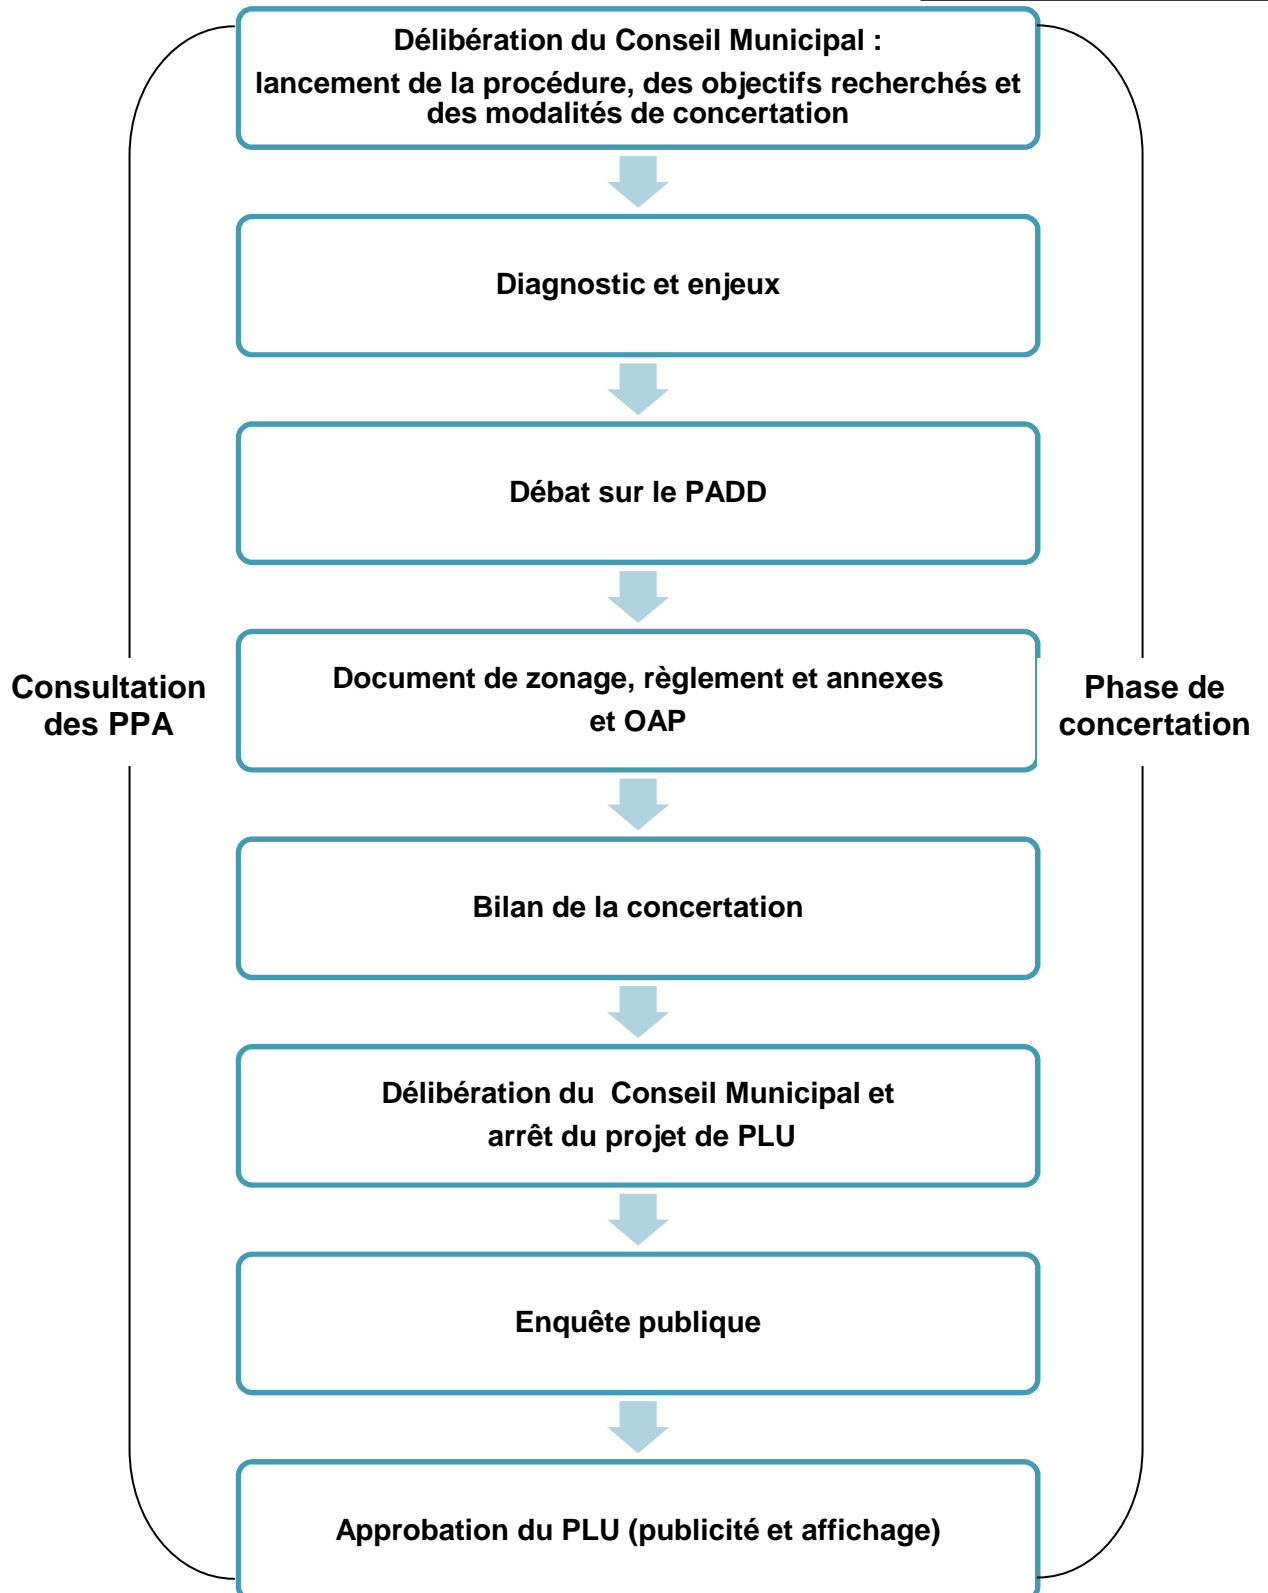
Délibération du Conseil Municipal :
lancement de la procédure, des objectifs recherchés et des modalités de concertation

Diagnostic et enjeux

Débat sur le PADD

Document de zonage, règlement et annexes et OAP

Bilan de la concertation

Délibération du Conseil Municipal et arrêt du projet de PLU

Enquête publique

Approbation du PLU (publicité et affichage)

Consultation des PPA

Phase de concertation